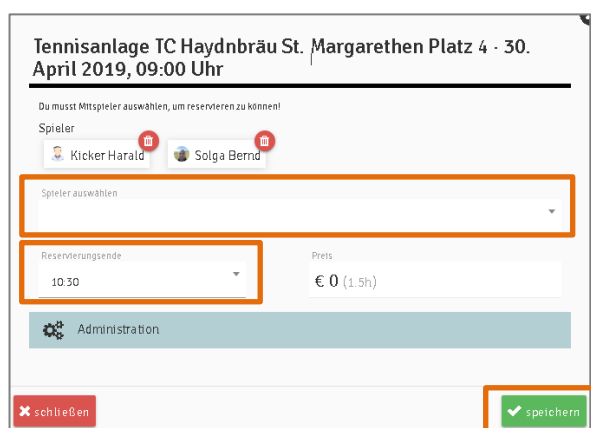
Tennisanlage TC Haydnbräu St. Margarethen Platz 4 - 30. April 2019, 09:00 Uhr

Du musst Mitspieler auswählen, um reservieren zu können!

Spieler

Kicker Harald

Solga Bernd

Spieler auswählen

Reservierungsende

10:30

Preis

€ 0 (1.5h)

Administration

schließen

speichern